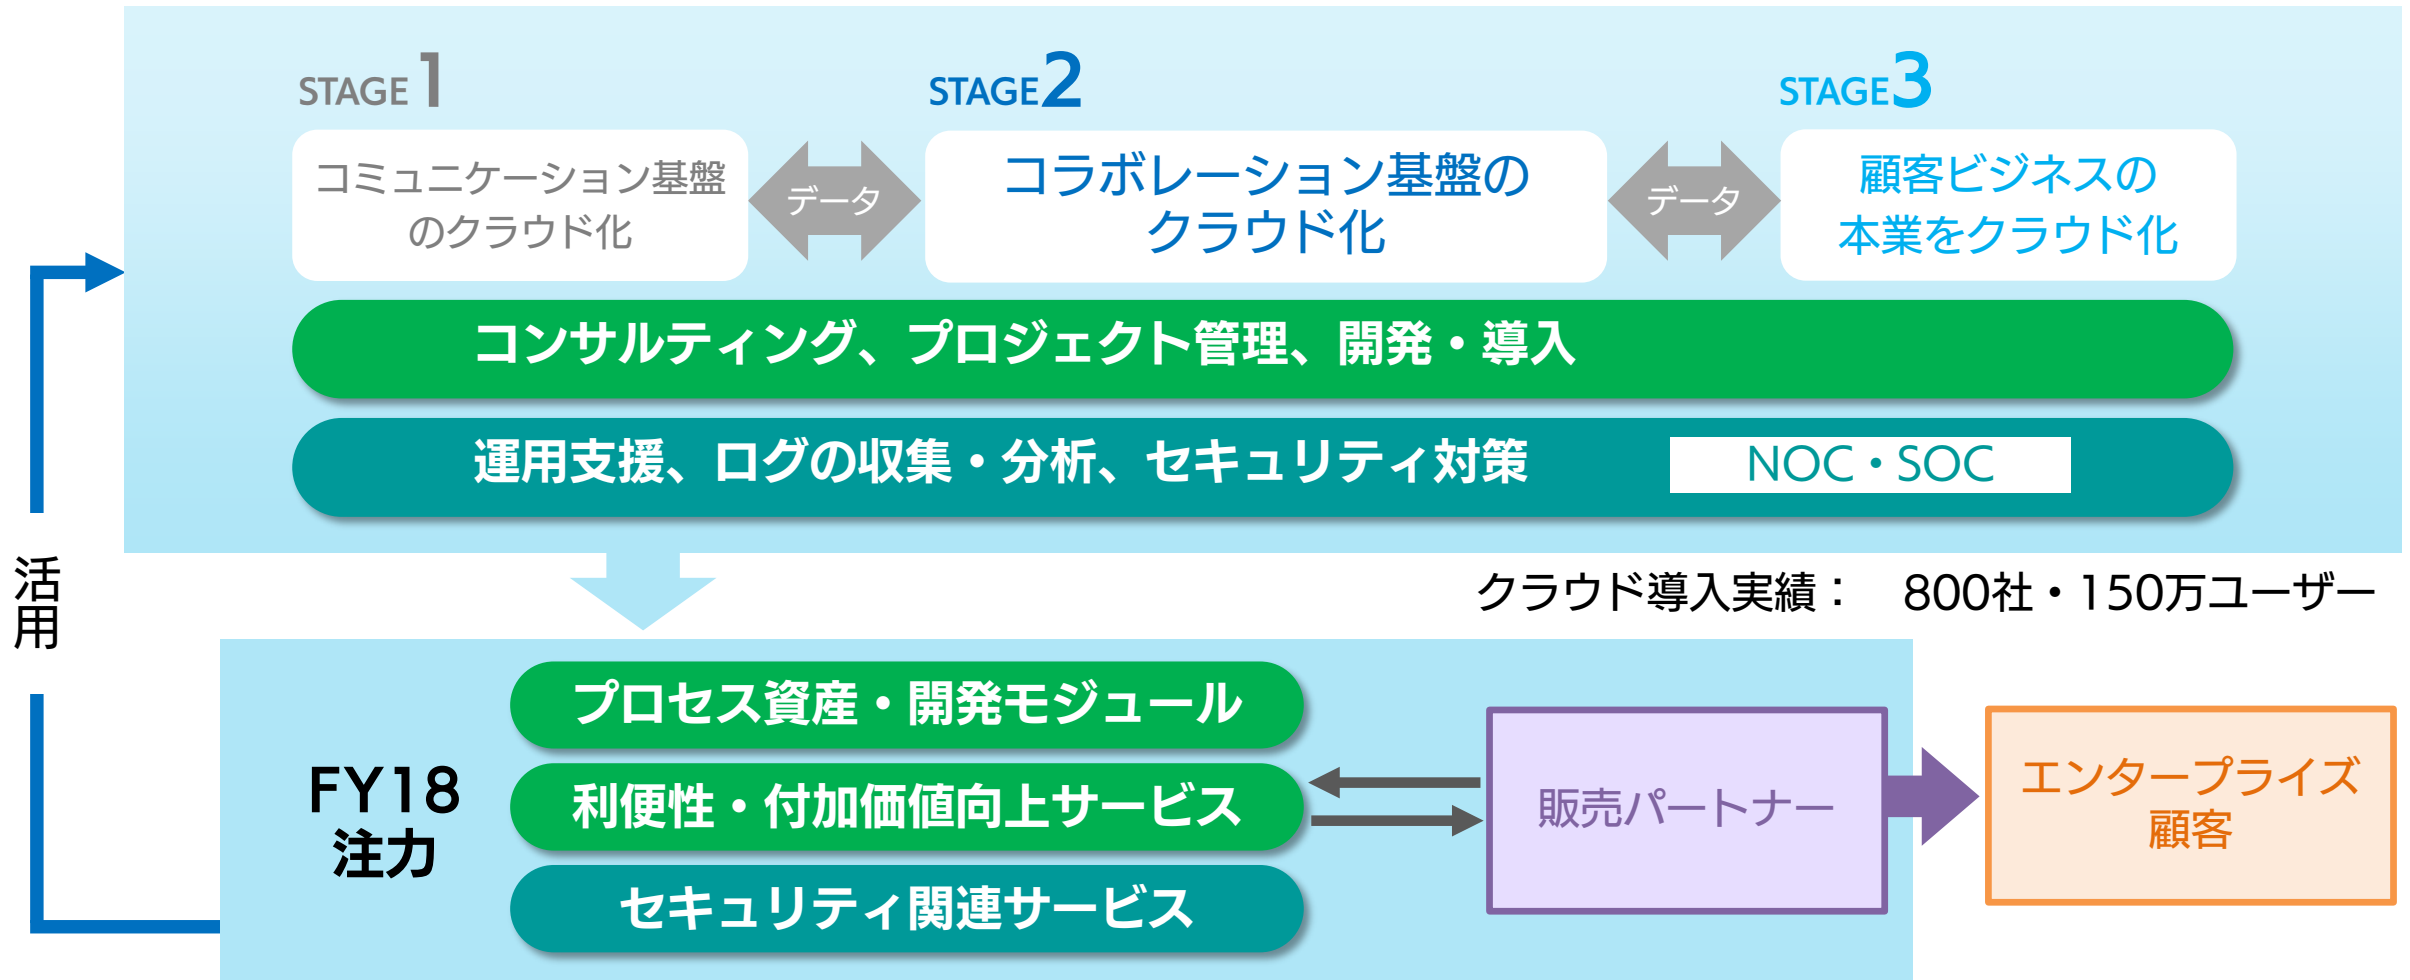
STAGE 1

コミュニケーション基盤のクラウド化

データ

STAGE 2

コラボレーション基盤のクラウド化

データ

STAGE 3

顧客ビジネスの本業をクラウド化

コンサルティング、プロジェクト管理、開発・導入

運用支援、ログの収集・分析、セキュリティ対策

NOC・SOC

クラウド導入実績： 800社・150万ユーザー

活用

FY18 注力

プロセス資産・開発モジュール

利便性・付加価値向上サービス

セキュリティ関連サービス

販売パートナー

エンタープライズ顧客